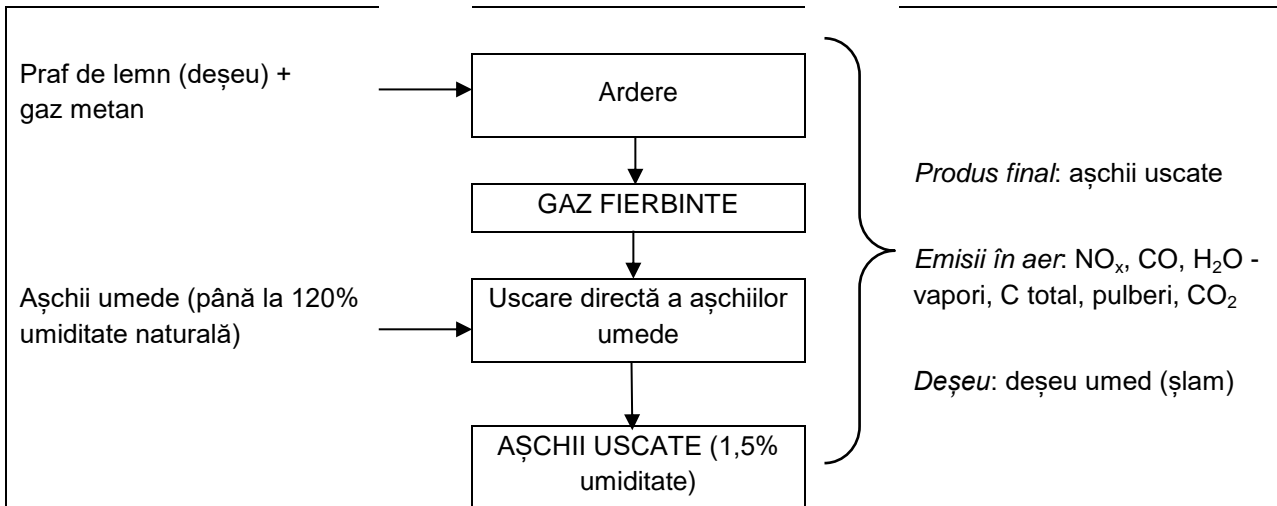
Praf de lemn (deșeu) + gaz metan

Ardere

GAZ FIERBINTE

Așchii umede (până la 120% umiditate naturală)

Uscare directă a așchiilor umede

AȘCHII USCATE (1,5% umiditate)

*Produs final*: așchii uscate

*Emisii în aer*: $NO_x$, CO, $H_2O$ - vapori, C total, pulberi, $CO_2$

*Deșeu*: deșeu umed (șlam)